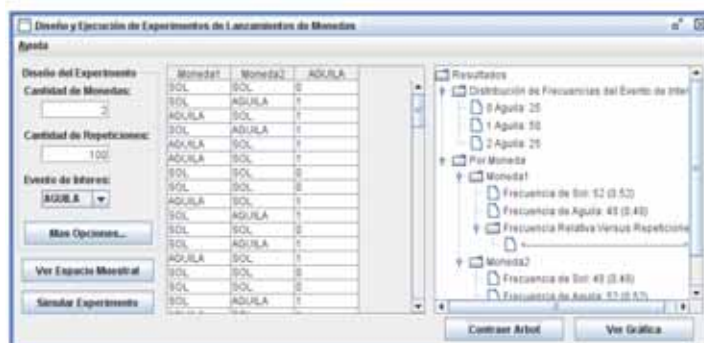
Diseño y Ejecución de Experimentos de Lanzamientos de Monedas

Ayuda

Diseño del Experimento

Cantidad de Monedas:

2

Cantidad de Repeticiones:

100

Evento de Interes:

AGUILA

Mas Opciones...

Ver Espacio Muestral

Simular Experimento

| Moneda1 | Moneda2 | AGUILA |
|---|---|---|
| SOL | SOL | 0 |
| SOL | AGUILA | 1 |
| AGUILA | SOL | 1 |
| SOL | AGUILA | 1 |
| AGUILA | SOL | 1 |
| AGUILA | SOL | 1 |
| SOL | SOL | 0 |
| SOL | SOL | 0 |
| AGUILA | SOL | 1 |
| SOL | AGUILA | 1 |
| SOL | SOL | 0 |
| SOL | AGUILA | 1 |
| AGUILA | SOL | 1 |
| SOL | SOL | 0 |
| SOL | SOL | 0 |
| SOL | AGUILA | 1 |

Resultados
Distribución de Frecuencias del Evento de Inter
0 Aguila: 25
1 Aguila: 50
2 Aguila: 25
Por Moneda
Moneda1
Frecuencia de Sol: 52 (0.52)
Frecuencia de Aguila: 48 (0.48)
Frecuencia Relativa Versus Repeticione
Moneda2
Frecuencia de Sol: 43 (0.43)
Frecuencia de Aguila: 57 (0.57)

Contraer Arbol

Ver Gráfica